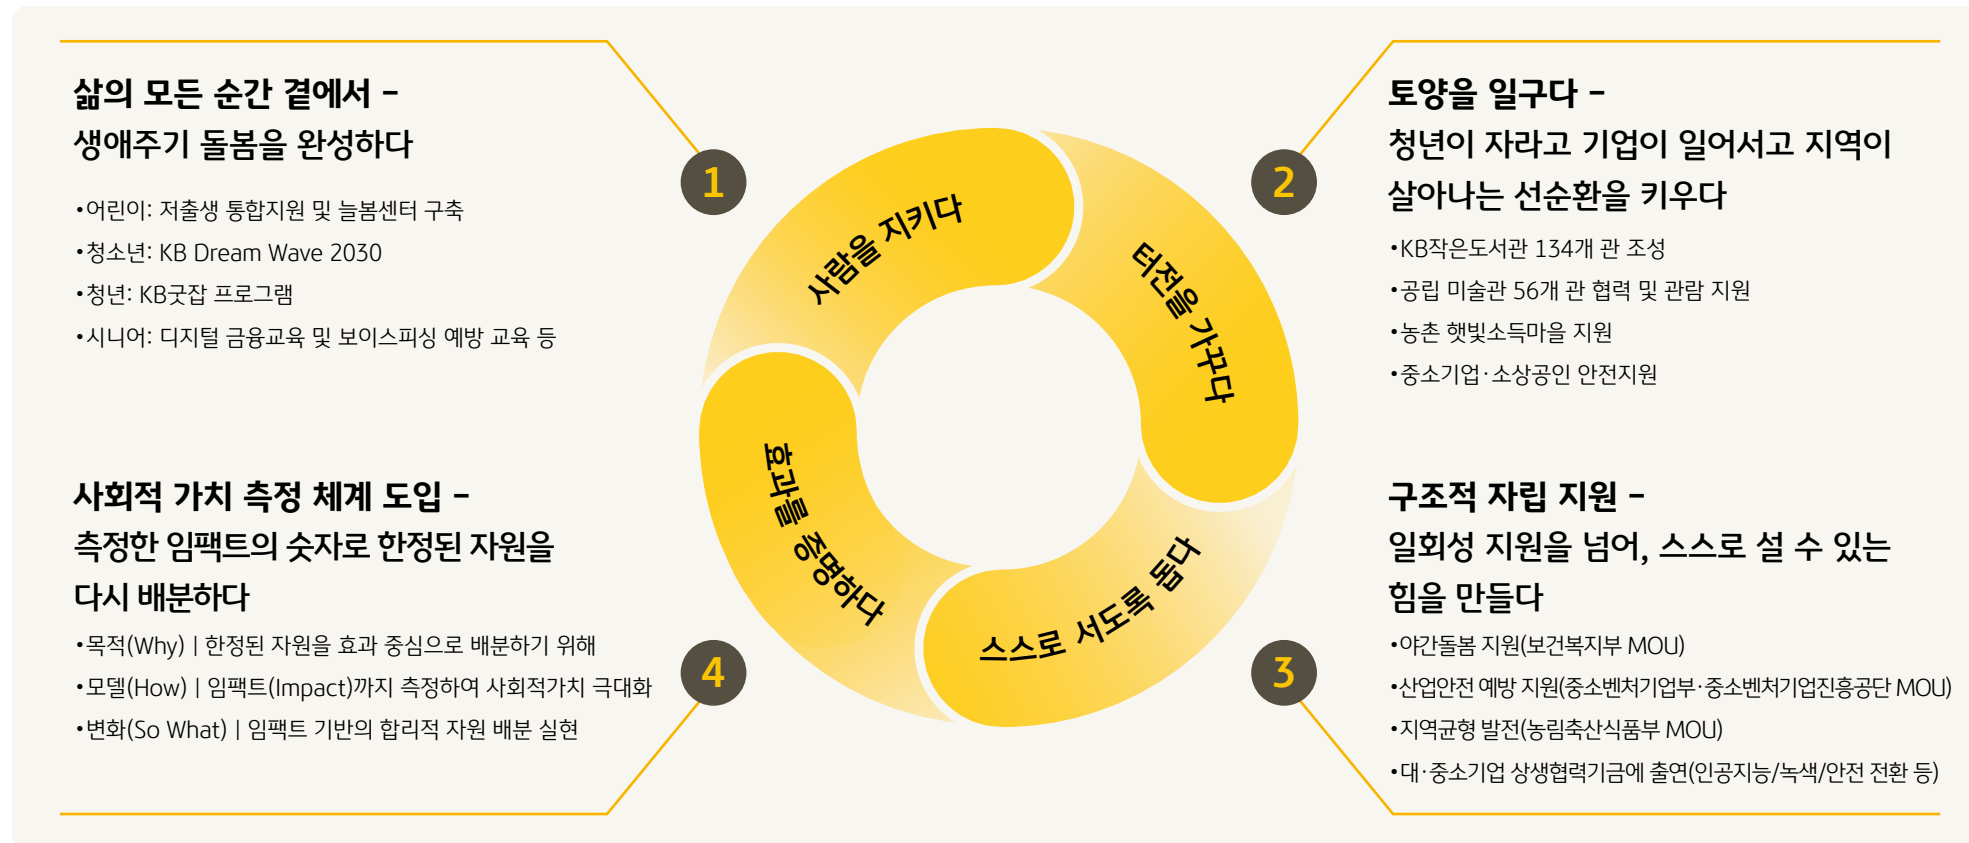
삶의 모든 순간 곁에서 –
생애주기 돌봄을 완성하다

•어린이: 저출생 통합지원 및 늘봄센터 구축
•청소년: KB Dream Wave 2030
•청년: KB굿잡 프로그램
•시니어: 디지털 금융교육 및 보이스피싱 예방 교육 등

1

토양을 일구다 –
청년이 자라고 기업이 일어서고 지역이 살아나는 선순환을 키우다

•KB작은도서관 134개 관 조성
•공립 미술관 56개 관 협력 및 관람 지원
•농촌 햇빛소득마을 지원
•중소기업·소상공인 안전지원

2

사람을 지키다

터전을 가꾸다

효과를 증명하다

스스로 서도록 돕다

사회적 가치 측정 체계 도입 –
측정한 임팩트의 숫자로 한정된 자원을 다시 배분하다

•목적(Why) | 한정된 자원을 효과 중심으로 배분하기 위해
•모델(How) | 임팩트(Impact)까지 측정하여 사회적가치 극대화
•변화(So What) | 임팩트 기반의 합리적 자원 배분 실현

4

구조적 자립 지원 –
일회성 지원을 넘어, 스스로 설 수 있는 힘을 만들다

•야간돌봄 지원(보건복지부 MOU)
•산업안전 예방 지원(중소벤처기업부·중소벤처기업진흥공단 MOU)
•지역균형 발전(농림축산식품부 MOU)
•대·중소기업 상생협력기금에 출연(인공지능/녹색/안전 전환 등)

3